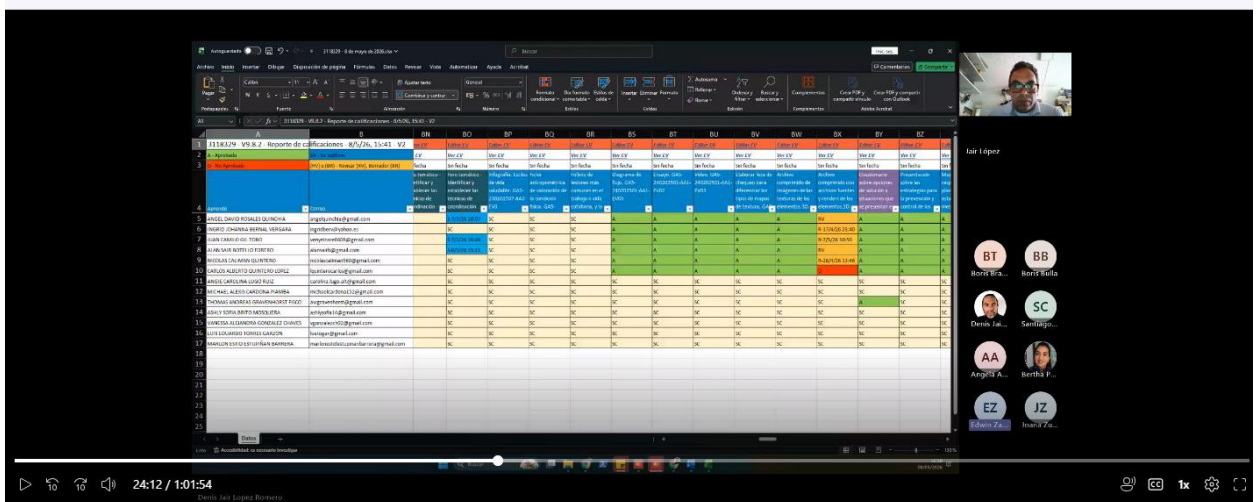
Autoguardado 3118329 - 8 de mayo de 2026.xlsx

Buscar

Archivo Inicio Insertar Dibujar Disposición de página Fórmulas Datos Revisar Vista Automatizar Ayuda Acrobat

Comentarios Compartir

Pegar Calibri 11 Ajustar texto General Combinar y centrar Formato condicional Dar formato como tabla Estilos de celda Insertar Eliminar Formato Autosuma Rellenar Borrar Ordenar y filtrar Buscar y seleccionar Complementos Crear PDF y compartir vínculo Crear PDF y compartir con Outlook

Portapapeles Fuente Alineación Número Estilos Celdas Edición Complementos Adobe Acrobat

A1 3118329 - V9.8.2 - Reporte de calificaciones - 8/5/26, 15:41 - V2

1 3118329 V9.8.2 - Reporte de calificaciones - 8/5/26, 15:41 V2

2 A - Aprobado

3 D - No Aprobado

4 Aprendiz Correo

5 ANGEL DAVID ROSALES QUINCHIA angelquinchia@gmail.com
6 INGRID JOHANNA BERNAL VERGARA ingridbern@yahoo.es
7 JUAN CAMILO GIL TORO
8 ALAN SAIR BOTELLO FORERO
9 NICOLAS CALIMAN QUINTERO
10 CARLOS ALBERTO QUINTERO LOPEZ
11 ANGIE CAROLINA LUGO RUIZ
12 MICHAEL ALEXIS CARDONA PIAMBA
13 THOMAS ANDREAS GRAVENHORST PISCO
14 ASHLY SOFIA BRITO MOSQUERA
15 VANESSA ALEJANDRA GONZALEZ CHAVES
16 LUIS EDUARDO TORRES GARZON
17 MARLON ESTID ESTUPIÑAN BARRERA

Datos

Listo Accesibilidad: es necesario investigar

Jair López

BT Boris Bra...
BB Boris Bulla
Denis Jai...
SC Santiago...
AA Angela A...
Bertha P...
EZ Edwin Za...
JZ Joana Zu...

24:12 / 1:01:54
1x

Denis Jair Lopez Romero